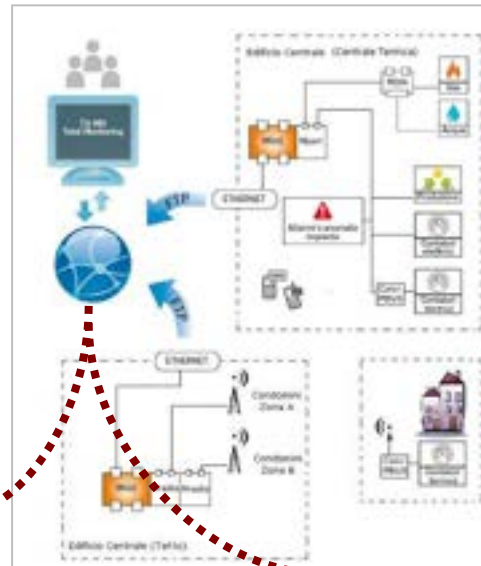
Edificio Centrale (Centrale Termica)

Gas

Acqua

ETHERNET

FTP

FTP

Allarmi Locomale Impianto

Contatori elettrici

Contatori termici

ETHERNET

Condizioni Zona A

Condizioni Zona B

Edificio Centrale (Tetto)

Contatori termici